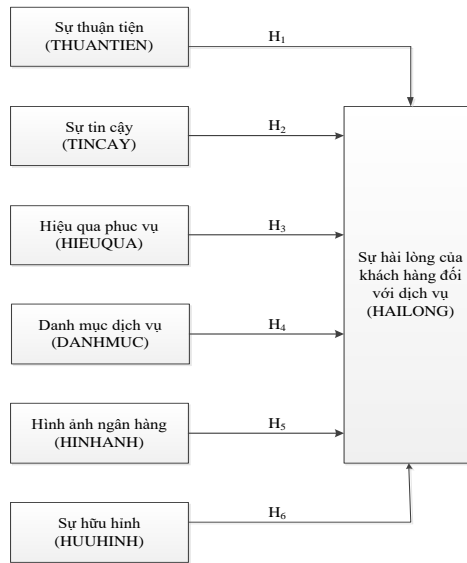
Sự thuận tiện
(THUANTIEN)

$H_1$

Sự tin cậy
(TINCAY)

$H_2$

Hiệu qua phuc vụ
(HIEUQUA)

$H_3$

Danh mục dịch vụ
(DANHMUC)

$H_4$

Hình ảnh ngân hàng
(HINHANH)

$H_5$

Sự hữu hình
(HUUHINH)

$H_6$

Sự hài lòng của khách hàng đối với dịch vụ
(HAILONG)